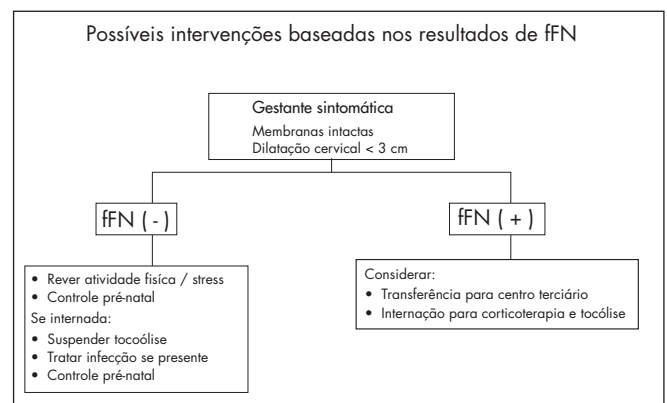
Possíveis intervenções baseadas nos resultados de fFN

Gestante sintomática
Membranas intactas
Dilatação cervical < 3 cm

fFN ( - )

fFN ( + )

• Rever atividade física / stress
• Controle pré-natal
Se internada:
• Suspender tocoólise
• Tratar infecção se presente
• Controle pré-natal

Considerar:
• Transferência para centro terciário
• Internação para corticoterapia e tocólise